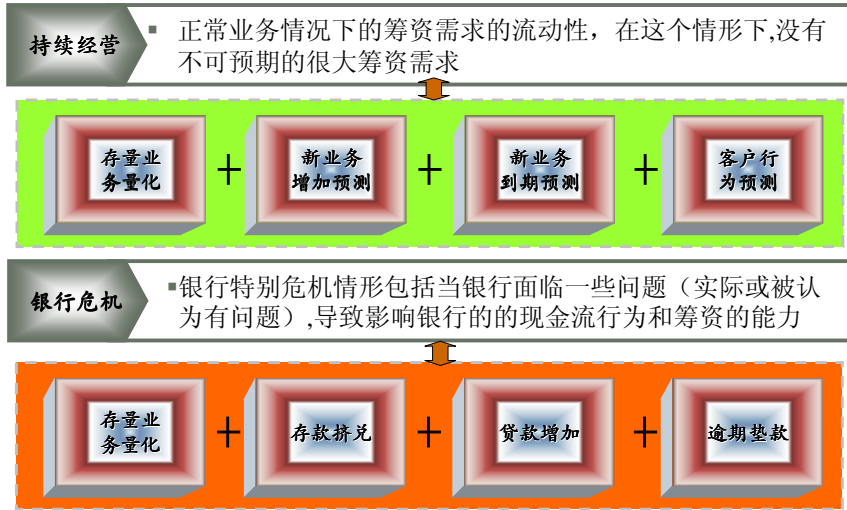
持续经营

▪ 正常业务情况下的筹资需求的流动性，在这个情形下,没有不可预期的很大筹资需求

存量业务量化 + 新业务增加预测 + 新业务到期预测 + 客户行为预测

银行危机

▪银行特别危机情形包括当银行面临一些问题（实际或被认为有问题）,导致影响银行的的现金流行为和筹资的能力

存量业务量化 + 存款挤兑 + 贷款增加 + 逾期垫款